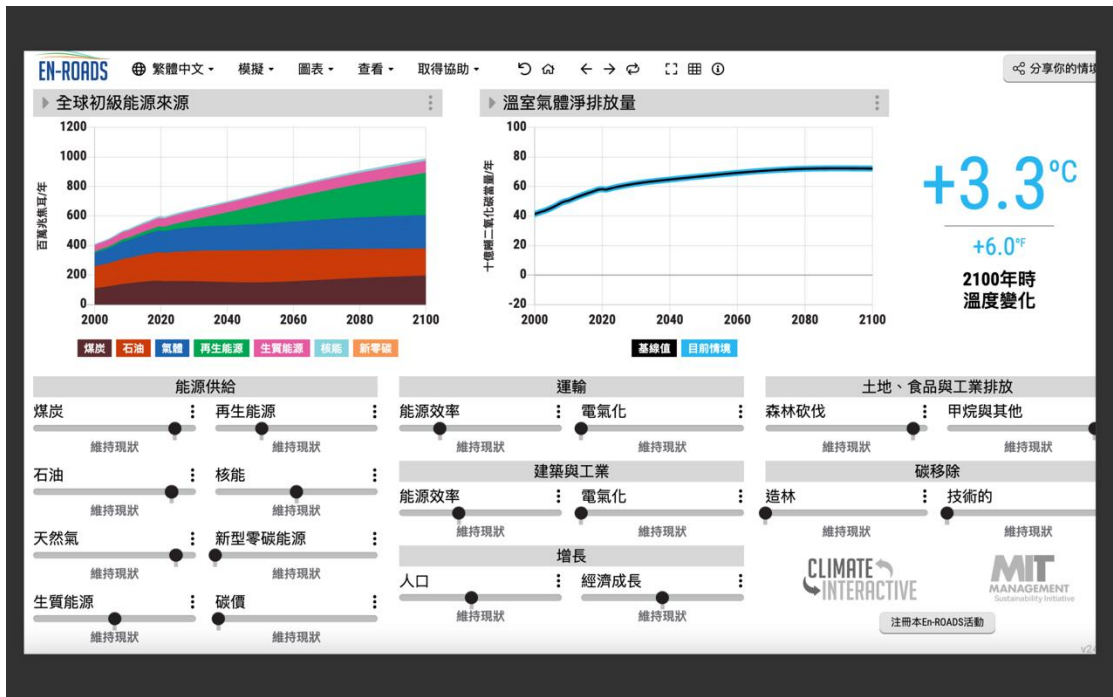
EN-ROADS 繁體中文 ▾ 模擬 ▾ 圖表 ▾ 查看 ▾ 取得協助 ▾

分享你的情境

全球初級能源來源

百萬兆焦耳/年

1200
1000
800
600
400
200
0
2000 2020 2040 2060 2080 2100

煤炭 石油 氣體 再生能源 生質能源 核能 新零碳

溫室氣體淨排放量

十億噸二氧化碳當量/年

100
80
60
40
20
0
-20
2000 2020 2040 2060 2080 2100

基線值 目前情境

+3.3°C

+6.0°F

2100年時
溫度變化

能源供給

煤炭
維持現狀

再生能源
維持現狀

石油
維持現狀

核能
維持現狀

天然氣
維持現狀

新型零碳能源
維持現狀

生質能源
維持現狀

碳價
維持現狀

運輸

能源效率
維持現狀

電氣化
維持現狀

建築與工業

能源效率
維持現狀

電氣化
維持現狀

增長

人口
維持現狀

經濟成長
維持現狀

土地、食品與工業排放

森林砍伐
維持現狀

甲烷與其他
維持現狀

碳移除

造林
維持現狀

技術的
維持現狀

CLIMATE INTERACTIVE

MIT MANAGEMENT Sustainability Initiative

注冊本En-ROADS活動

v2